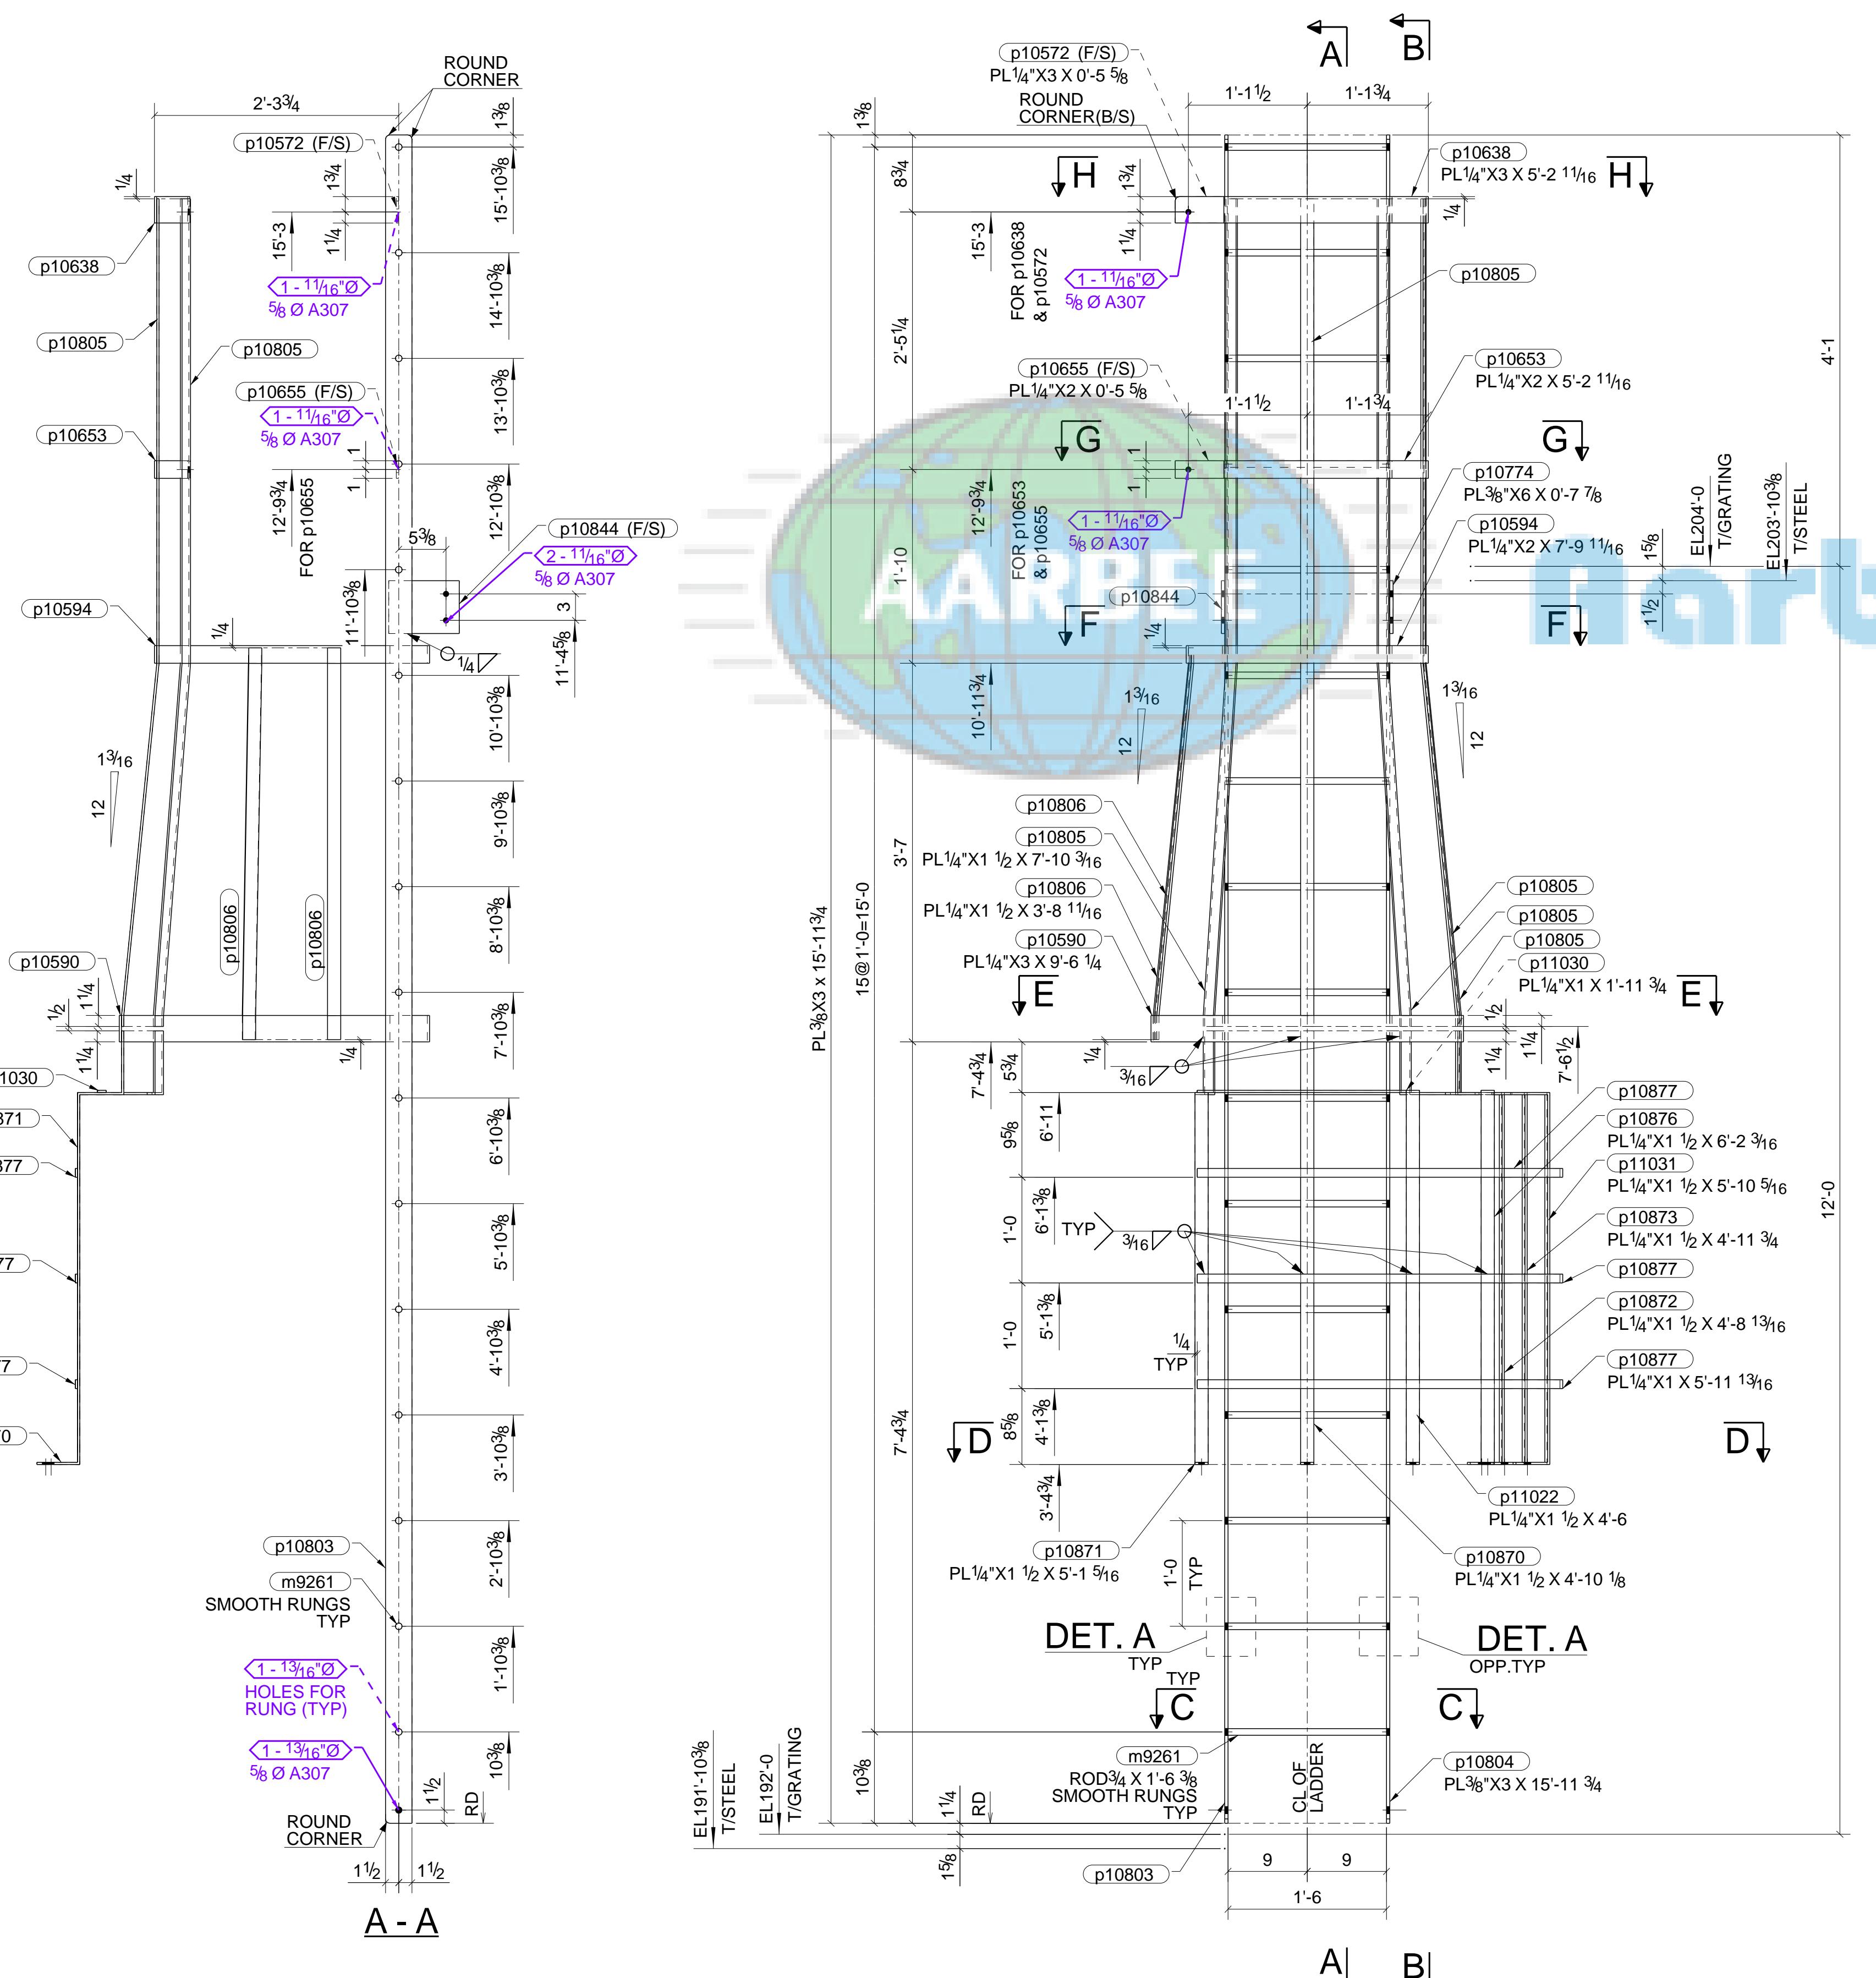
ROUND CORNER
2'-3¾
p10572 (F/S)
1⅜
¼
1¾
15'-10⅜
15'-3
1¼
p10638
1 - 1 1/16"Ø
⅝ Ø A307
14'-10⅜
p10805
p10805
p10655 (F/S)
1 - 1 1/16"Ø
⅝ Ø A307
13'-10⅜
p10653
1
1
12'-9¾
FOR p10655
12'-10⅜
p10844 (F/S)
5⅜
2 - 1 1/16"Ø
⅝ Ø A307
11'-10⅜
3
p10594
¼
¼
11'-4⅝
10'-10⅜
1 3/16
12
9'-10⅜
8'-10⅜
p10806
p10806
p10590
½
1¼
7'-10⅜
1¼
¼
1030
371
377
77
7
0
6'-10⅜
5'-10⅜
4'-10⅜
3'-10⅜
p10803
2'-10⅜
m9261
SMOOTH RUNGS TYP
1 - 1 3/16"Ø
HOLES FOR RUNG (TYP)
1'-10⅜
1 - 1 3/16"Ø
⅝ Ø A307
10⅜
1½
RD
ROUND CORNER
1½
1½
A - A

A
B
p10572 (F/S)
PL¼"X3 X 0'-5 ⅝
ROUND CORNER(B/S)
1'-1½
1'-1¾
1⅜
p10638
PL¼"X3 X 5'-2 11/16
H
H
8¾
1¾
¼
15'-3
1¼
FOR p10638 & p10572
1 - 1 1/16"Ø
⅝ Ø A307
p10805
4'-1
2'-5¼
p10653
PL¼"X2 X 5'-2 11/16
p10655 (F/S)
PL¼"X2 X 0'-5 ⅝
1'-1½
1'-1¾
G
G
1
1
p10774
PL⅜"X6 X 0'-7 ⅞
12'-9¾
FOR p10653 & p10655
1 - 1 1/16"Ø
⅝ Ø A307
p10594
PL¼"X2 X 7'-9 11/16
1⅝
EL204'-0
T/GRATING
EL203'-10⅜
T/STEEL
1'-10
p10844
1½
F
F
¼
10'-11¾
1 3/16
12
1 3/16
12
p10806
p10805
PL¼"X1 ½ X 7'-10 3/16
3'-7
p10806
PL¼"X1 ½ X 3'-8 11/16
p10805
p10805
PL¼"X3 X 15'-11¾
15@1'-0=15'-0
p10590
PL¼"X3 X 9'-6 ¼
p10805
p11030
PL¼"X1 X 1'-11 ¾
E
E
½
1¼
1¼
7'-6½
7'-4¾
5¾
¼
3/16
1¼
p10877
p10876
PL¼"X1 ½ X 6'-2 3/16
9⅝
6'-11
p11031
PL¼"X1 ½ X 5'-10 5/16
12'-0
1'-0
6'-1⅜
TYP
3/16
p10873
PL¼"X1 ½ X 4'-11 ¾
p10877
1'-0
5'-1⅜
¼
TYP
p10872
PL¼"X1 ½ X 4'-8 13/16
p10877
PL¼"X1 X 5'-11 13/16
7'-4¾
D
8⅝
4'-1⅜
D
3'-4¾
p11022
PL¼"X1 ½ X 4'-6
p10871
PL¼"X1 ½ X 5'-1 5/16
1'-0
TYP
p10870
PL¼"X1 ½ X 4'-10 ⅛
DET. A
TYP
TYP
DET. A
OPP.TYP
C
C
m9261
ROD¾ X 1'-6 ⅜
SMOOTH RUNGS
TYP
CL OF LADDER
p10804
PL⅜"X3 X 15'-11 ¾
EL191'-10⅜
T/STEEL
EL192'-0
T/GRATING
10⅜
1¼
RD
1⅝
p10803
9
9
1'-6
A
B